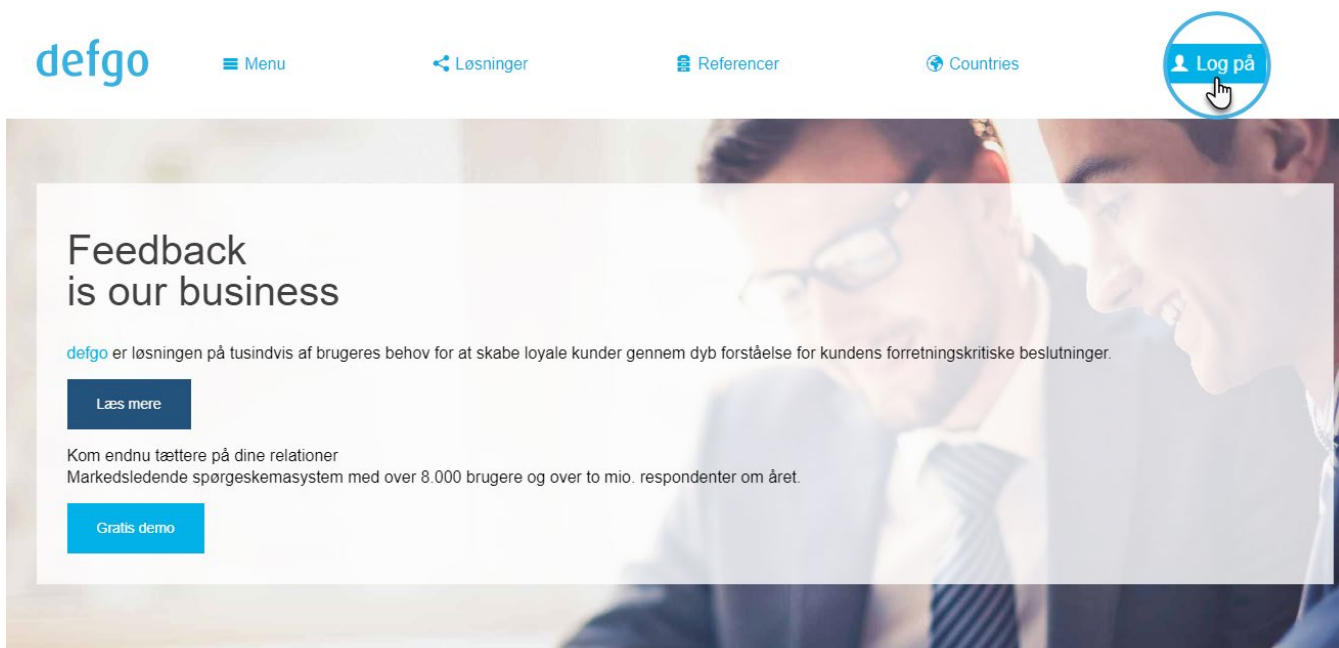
defgo

Menu

Løsninger

Referencer

Countries

Log på

Feedback
is our business

defgo er løsningen på tusindvis af brugeres behov for at skabe loyale kunder gennem dyb forståelse for kundens forretningkritiske beslutninger.

Læs mere

Kom endnu tættere på dine relationer
Markedsledende spørgeskemasystem med over 8.000 brugere og over to mio. respondenter om året.

Gratis demo